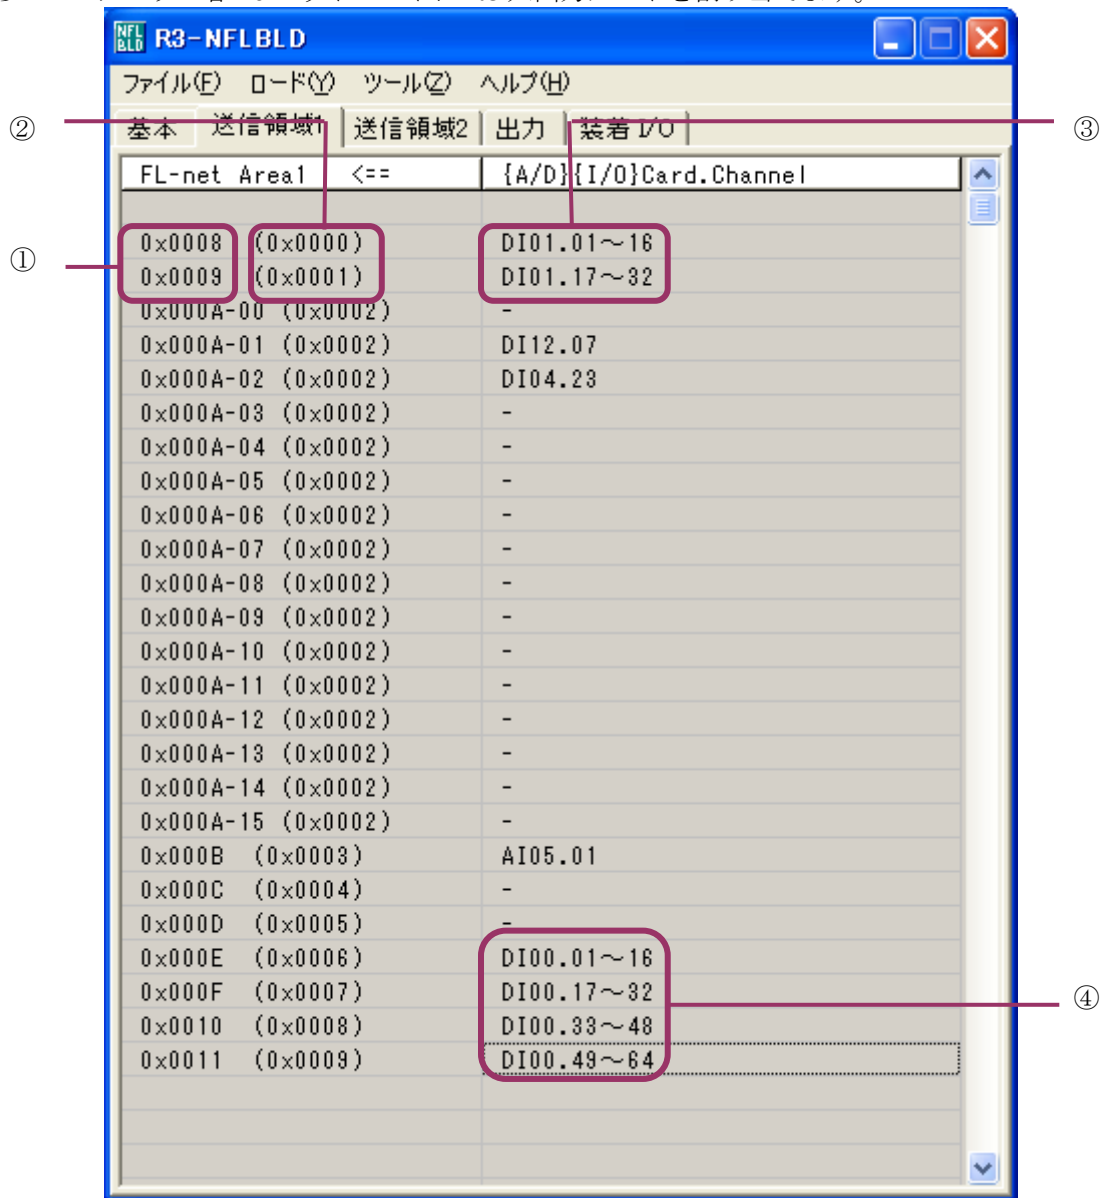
R3-NFLBLD

ファイル(F) ロード(Y) ツール(Z) ヘルプ(H)

基本 送信領域1 送信領域2 出力 装着 I/O

② ③ ①

| FL-net Area1 <== | {A/D}{I/O}Card.Channel |
|---|---|
| | |
| 0x0008 (0x0000) | DI01.01～16 |
| 0x0009 (0x0001) | DI01.17～32 |
| 0x000A-00 (0x0002) | - |
| 0x000A-01 (0x0002) | DI12.07 |
| 0x000A-02 (0x0002) | DI04.23 |
| 0x000A-03 (0x0002) | - |
| 0x000A-04 (0x0002) | - |
| 0x000A-05 (0x0002) | - |
| 0x000A-06 (0x0002) | - |
| 0x000A-07 (0x0002) | - |
| 0x000A-08 (0x0002) | - |
| 0x000A-09 (0x0002) | - |
| 0x000A-10 (0x0002) | - |
| 0x000A-11 (0x0002) | - |
| 0x000A-12 (0x0002) | - |
| 0x000A-13 (0x0002) | - |
| 0x000A-14 (0x0002) | - |
| 0x000A-15 (0x0002) | - |
| 0x000B (0x0003) | AI05.01 |
| 0x000C (0x0004) | - |
| 0x000D (0x0005) | - |
| 0x000E (0x0006) | DI00.01～16 |
| 0x000F (0x0007) | DI00.17～32 |
| 0x0010 (0x0008) | DI00.33～48 |
| 0x0011 (0x0009) | DI00.49～64 |

④